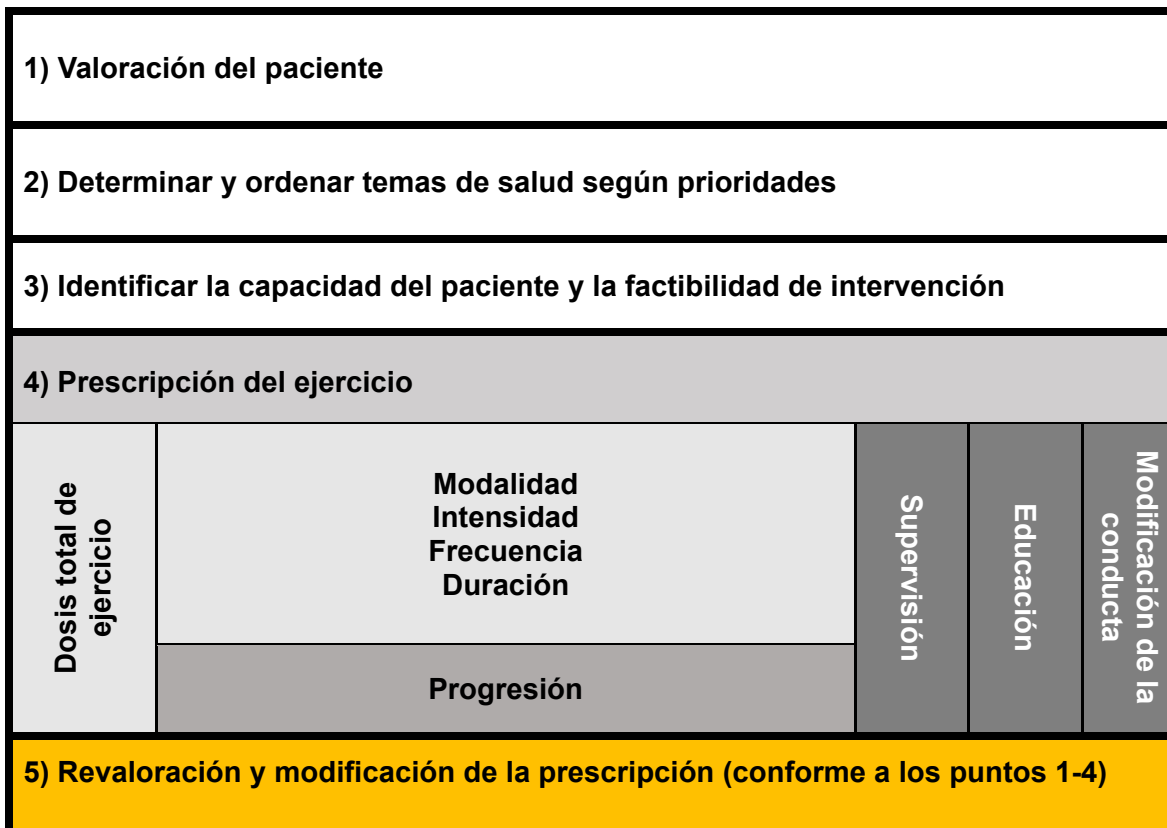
1) Valoración del paciente

2) Determinar y ordenar temas de salud según prioridades

3) Identificar la capacidad del paciente y la factibilidad de intervención

4) Prescripción del ejercicio

Dosis total de ejercicio

Modalidad
Intensidad
Frecuencia
Duración

Progresión

Supervisión

Educación

Modificación de la conducta

5) Revaloración y modificación de la prescripción (conforme a los puntos 1-4)